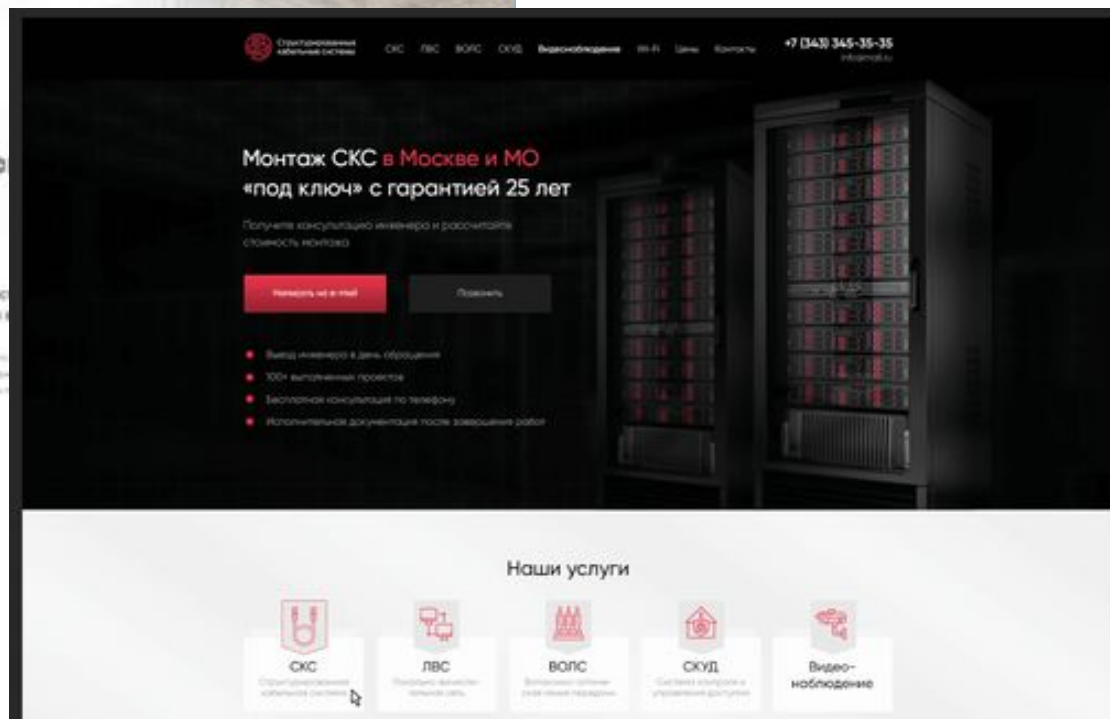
Структурированные кабельные системы

СКС ЛВС ВОЛС СКУД Видеонаблюдение Wi-Fi Цены Контакты

+7 (343) 345-35-35
info@mail.ru

Монтаж СКС в Москве и МО «под ключ» с гарантией 25 лет

Получите консультацию инженера и рассчитайте стоимость монтажа

Написать на e-mail

Позвонить

Выезд инженера в день обращения
100+ выполненных проектов
Бесплатная консультация по телефону
Исполнительная документация после завершения работ

Наши услуги

СКС
Структурированные кабельные системы

ЛВС
Локально-вычислительная сеть

ВОЛС
Волоконно-оптические линии передачи

СКУД
Система контроля и управления доступом

Видео-наблюдение